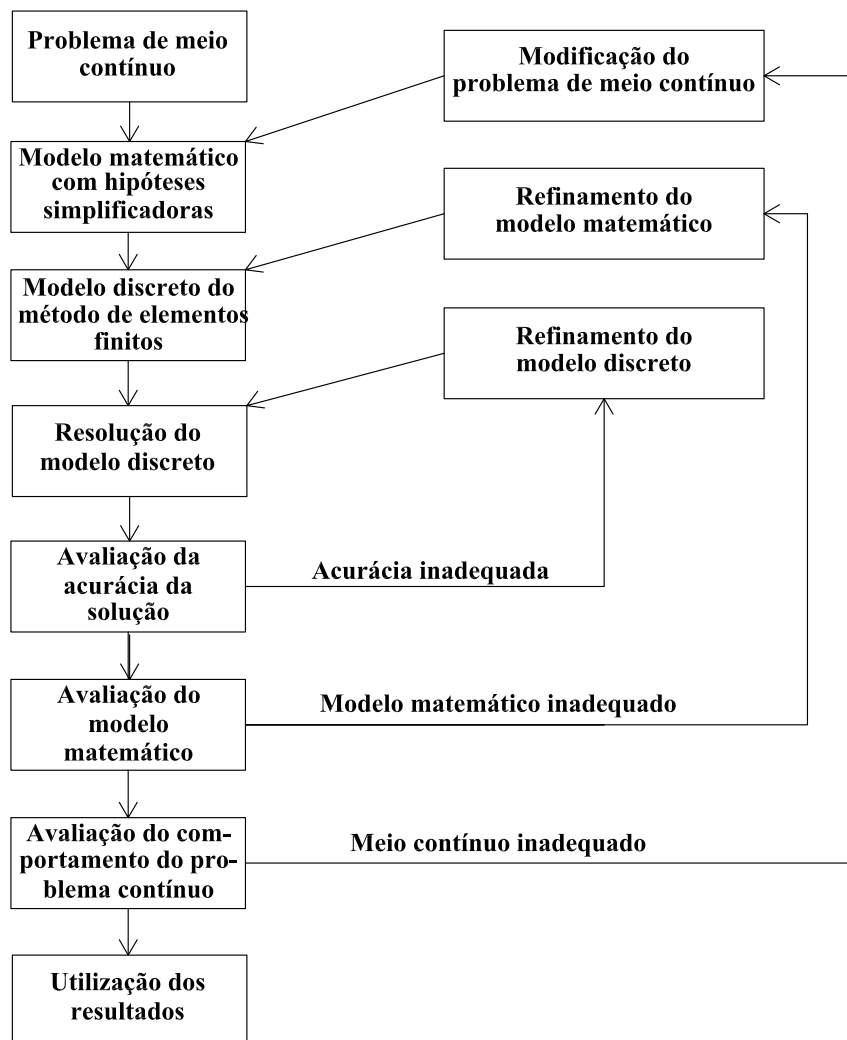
Problema de meio contínuo

Modificação do problema de meio contínuo

Modelo matemático com hipóteses simplificadoras

Refinamento do modelo matemático

Modelo discreto do método de elementos finitos

Refinamento do modelo discreto

Resolução do modelo discreto

Avaliação da acurácia da solução

Acurácia inadequada

Avaliação do modelo matemático

Modelo matemático inadequado

Avaliação do comportamento do problema contínuo

Meio contínuo inadequado

Utilização dos resultados